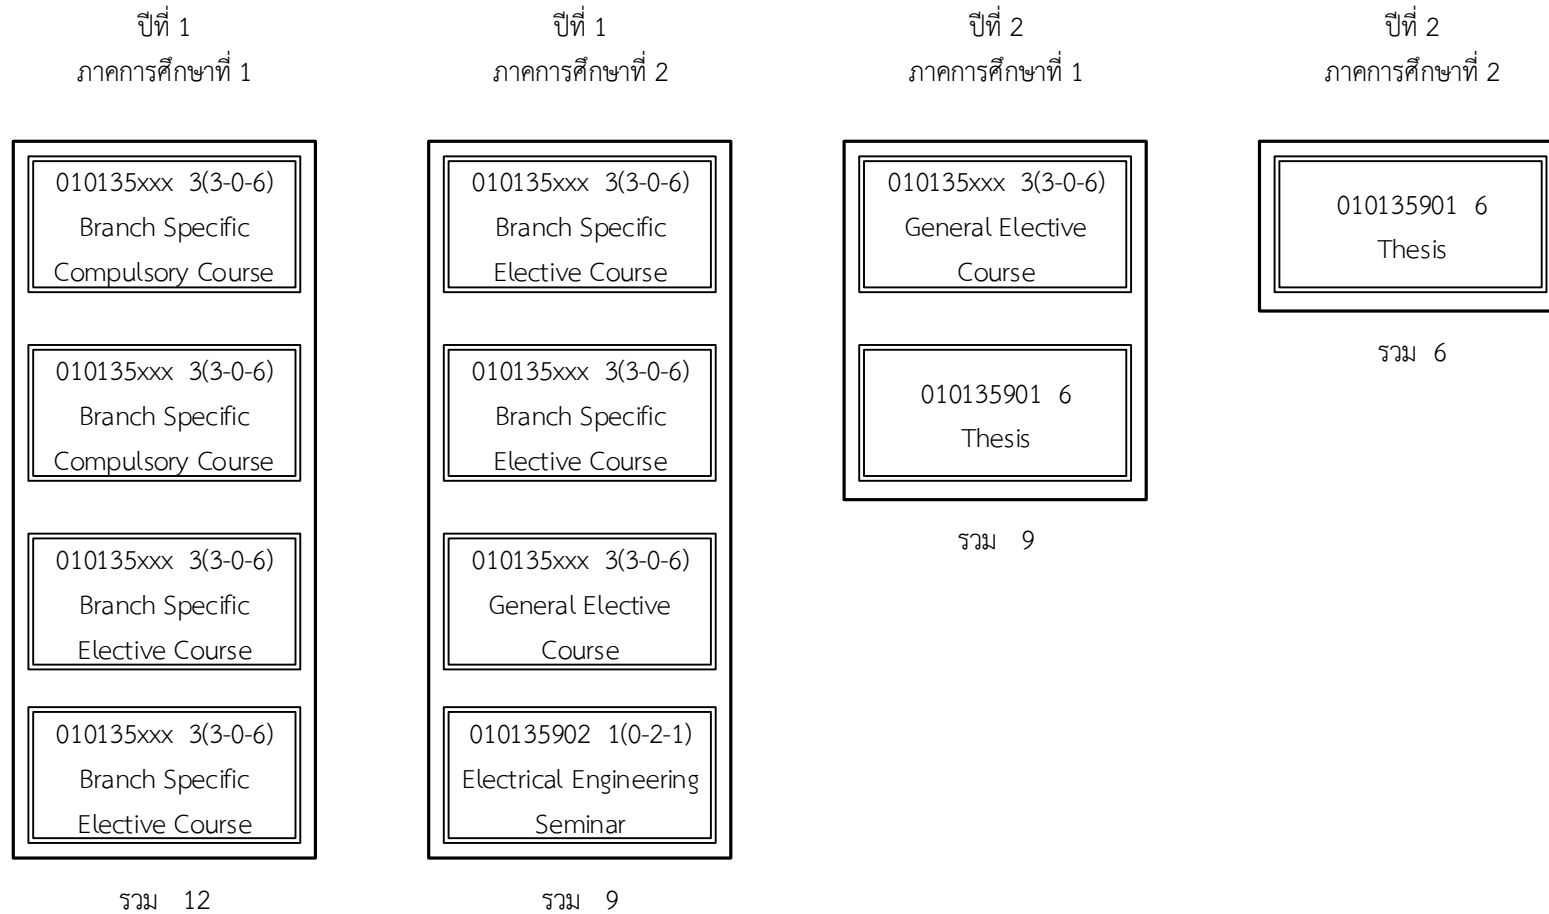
ปีที่ 1
ภาคการศึกษาที่ 1

010135xxx 3(3-0-6)
Branch Specific Compulsory Course

010135xxx 3(3-0-6)
Branch Specific Compulsory Course

010135xxx 3(3-0-6)
Branch Specific Elective Course

010135xxx 3(3-0-6)
Branch Specific Elective Course

รวม 12

ปีที่ 1
ภาคการศึกษาที่ 2

010135xxx 3(3-0-6)
Branch Specific Elective Course

010135xxx 3(3-0-6)
Branch Specific Elective Course

010135xxx 3(3-0-6)
General Elective Course

010135902 1(0-2-1)
Electrical Engineering Seminar

รวม 9

ปีที่ 2
ภาคการศึกษาที่ 1

010135xxx 3(3-0-6)
General Elective Course

010135901 6
Thesis

รวม 9

ปีที่ 2
ภาคการศึกษาที่ 2

010135901 6
Thesis

รวม 6